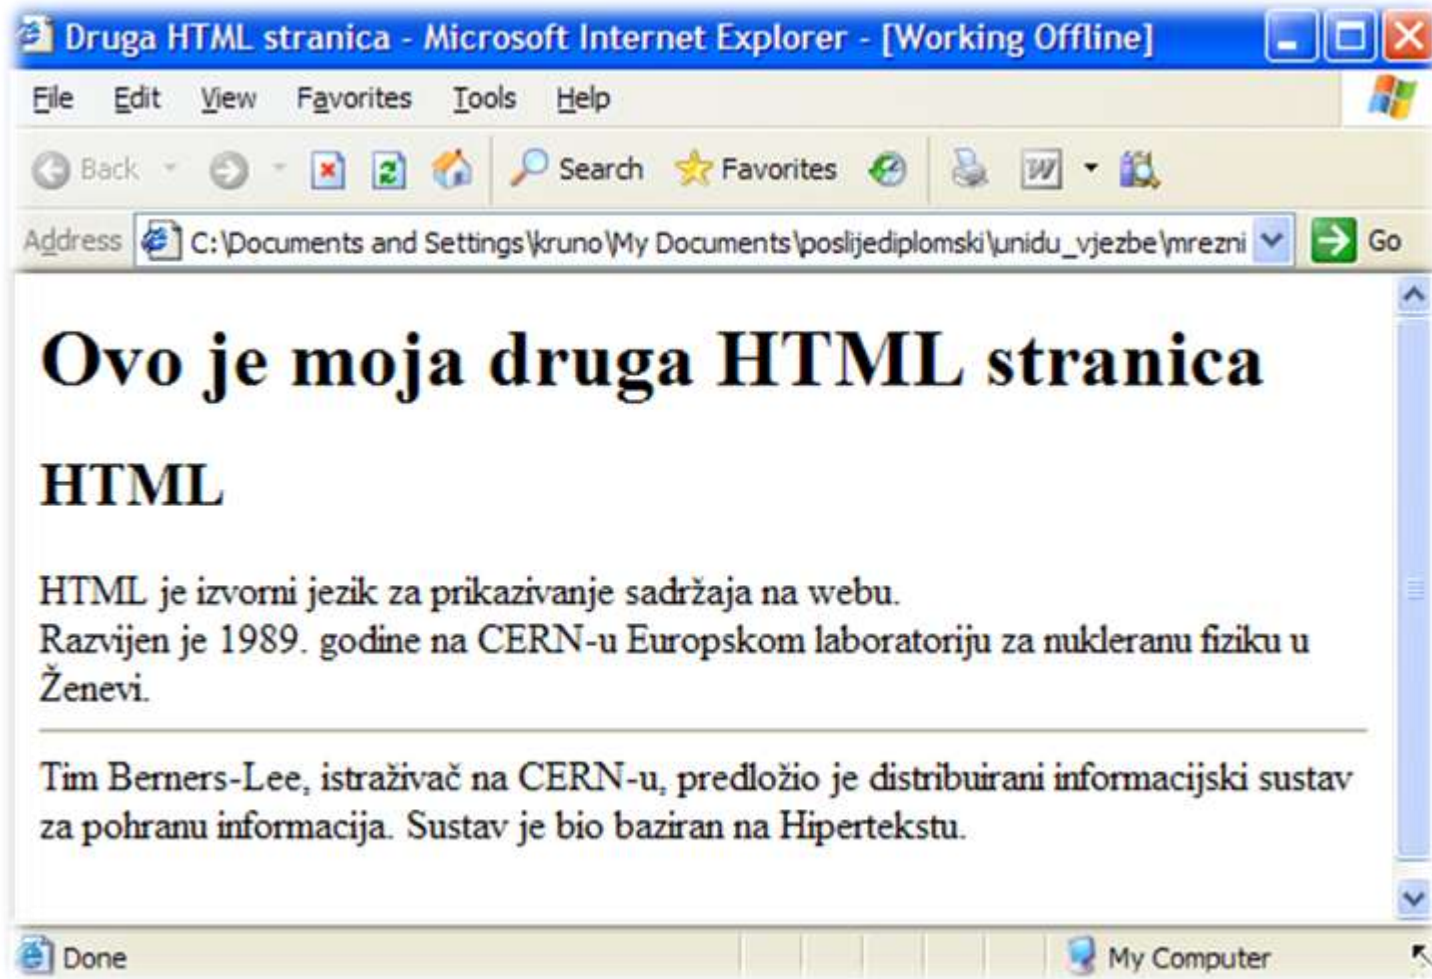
Druga HTML stranica - Microsoft Internet Explorer - [Working Offline]

File Edit View Favorites Tools Help

Back Search Favorites

Address C:\Documents and Settings\kruno\My Documents\poslijediplomski\unidu_vjezbe\mrezni Go

# Ovo je moja druga HTML stranica

## HTML

HTML je izvorni jezik za prikazivanje sadržaja na webu.
Razvijen je 1989. godine na CERN-u Europskom laboratoriju za nukleranu fiziku u Ženevi.

Tim Berners-Lee, istraživač na CERN-u, predložio je distribuirani informacijski sustav za pohranu informacija. Sustav je bio baziran na Hipertekstu.

Done My Computer